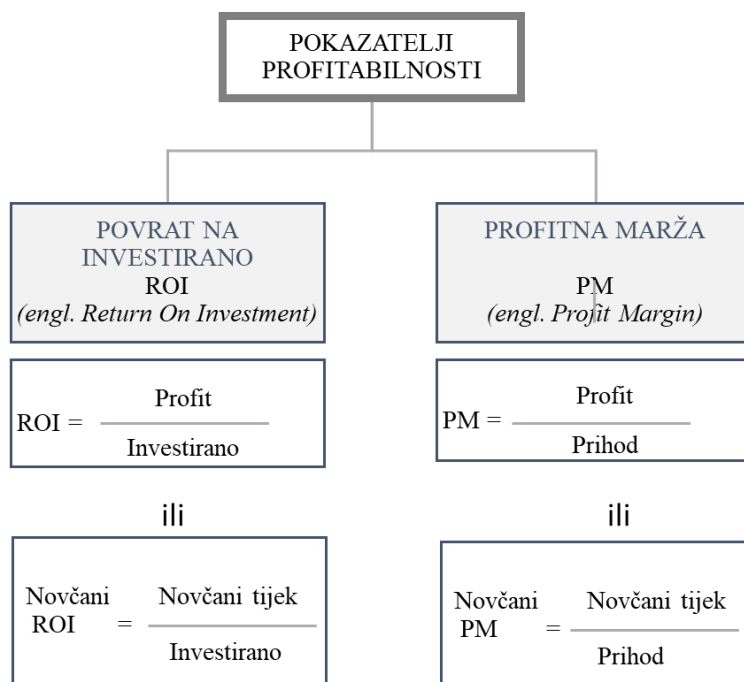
POKAZATELJI PROFITABILNOSTI

POVRAT NA INVESTIRANO
ROI
(engl. Return On Investment)

PROFITNA MARŽA
PM
(engl. Profit Margin)

ROI = $\frac{\text{Profit}}{\text{Investirano}}$

PM = $\frac{\text{Profit}}{\text{Prihod}}$

ili

ili

Novčani ROI = $\frac{\text{Novčani tijek}}{\text{Investirano}}$

Novčani PM = $\frac{\text{Novčani tijek}}{\text{Prihod}}$